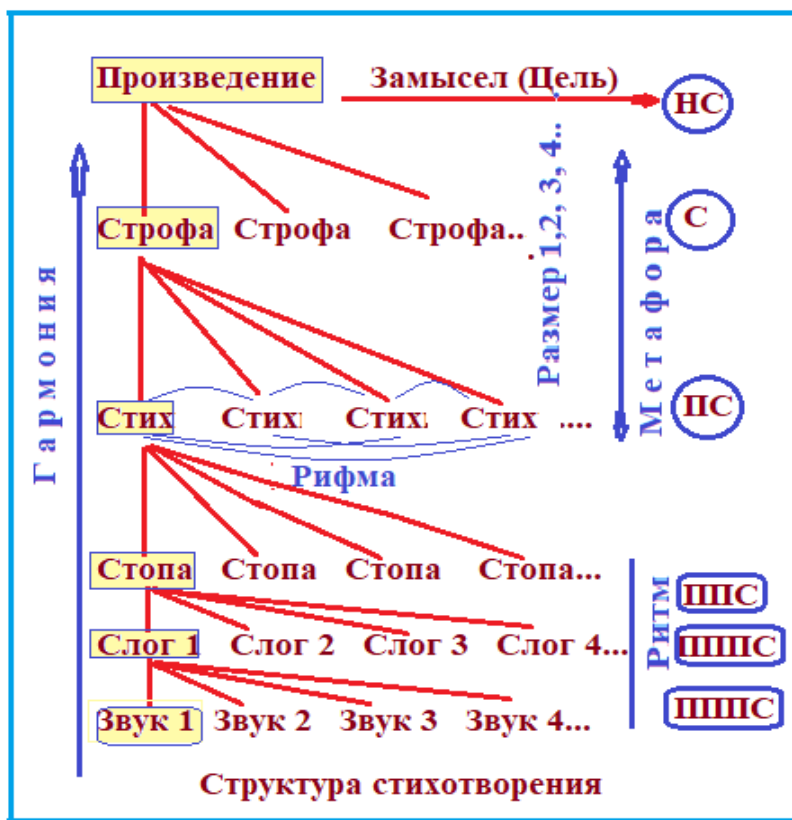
Произведение
Замысел (Цель)
НС
Гармония
Размер 1,2, 3, 4..
Метафора
Строфа Строфа Строфа..
С
Стих Стих Стих Стих ....
ПС
Рифма
Стопа Стопа Стопа Стопа...
Ритм
ППС
Слог 1 Слог 2 Слог 3 Слог 4...
ПППС
Звук 1 Звук 2 Звук 3 Звук 4...
ПППС
Структура стихотворения